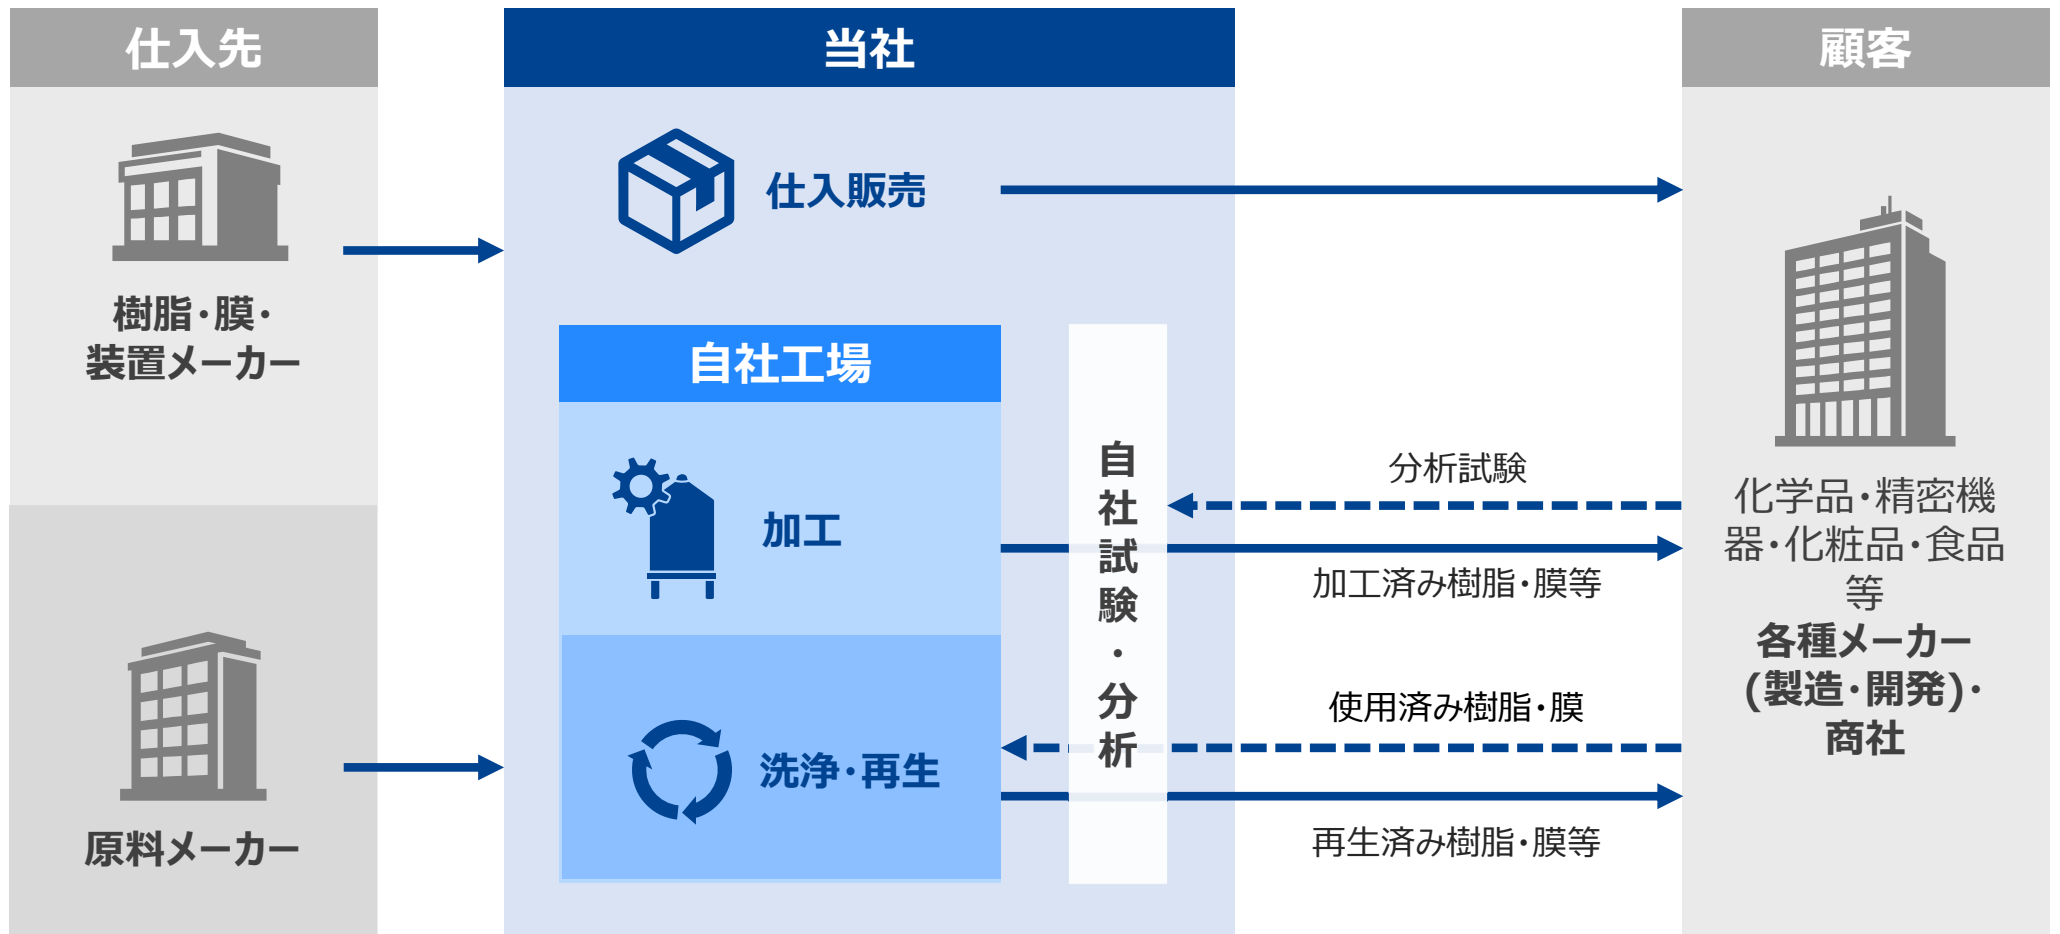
仕入先

樹脂・膜・装置メーカー

原料メーカー

当社

仕入販売

自社工場

加工

洗浄・再生

自社試験・分析

顧客

分析試験

加工済み樹脂・膜等

使用済み樹脂・膜

再生済み樹脂・膜等

化学品・精密機器・化粧品・食品等
各種メーカー(製造・開発)・商社